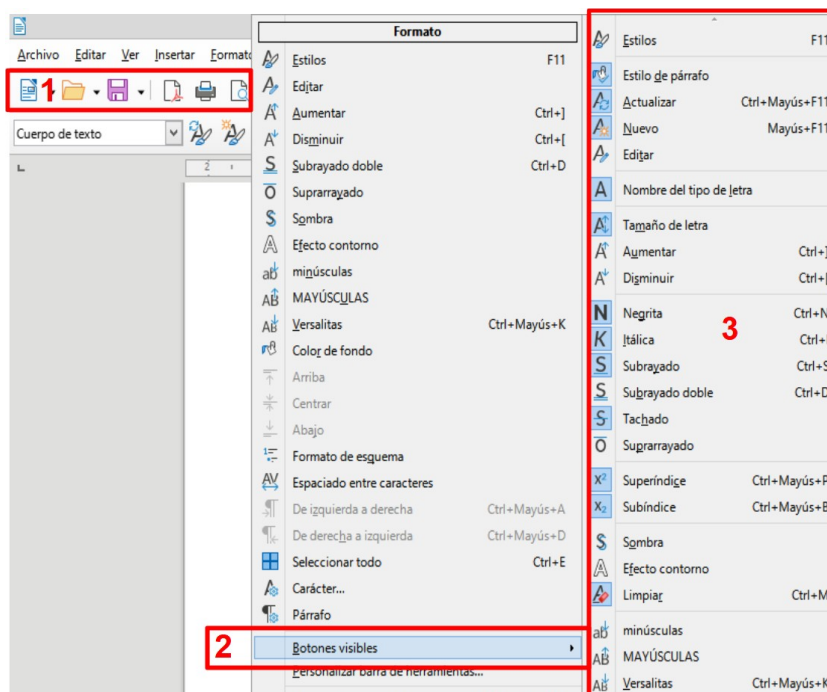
Archivo Editar Ver Insertar Formato

1

Cuerpo de texto

Formato

Estilos F11
Editar
Aumentar Ctrl+]
Disminuir Ctrl+[
Subrayado doble Ctrl+D
Suprarrayado
Sombra
Efecto contorno
minúsculas
MAYÚSCULAS
Versalitas Ctrl+Mayús+K
Color de fondo
Arriba
Centrar
Abajo
Formato de esquema
Espaciado entre caracteres
De izquierda a derecha Ctrl+Mayús+A
De derecha a izquierda Ctrl+Mayús+D
Seleccionar todo Ctrl+E
Carácter...
Párrafo

2

Botones visibles
Personalizar barra de herramientas...

Estilos F11
Estilo de párrafo
Actualizar Ctrl+Mayús+F11
Nuevo Mayús+F11
Editar
Nombre del tipo de letra
Tamaño de letra
Aumentar Ctrl+]
Disminuir Ctrl+[
Negrita Ctrl+N
Itálica Ctrl+
Subrayado Ctrl+S
Subrayado doble Ctrl+D
Tachado
Suprarrayado
Superíndice Ctrl+Mayús+P
Subíndice Ctrl+Mayús+B
Sombra
Efecto contorno
Limpiar Ctrl+M
minúsculas
MAYÚSCULAS
Versalitas Ctrl+Mayús+K

3